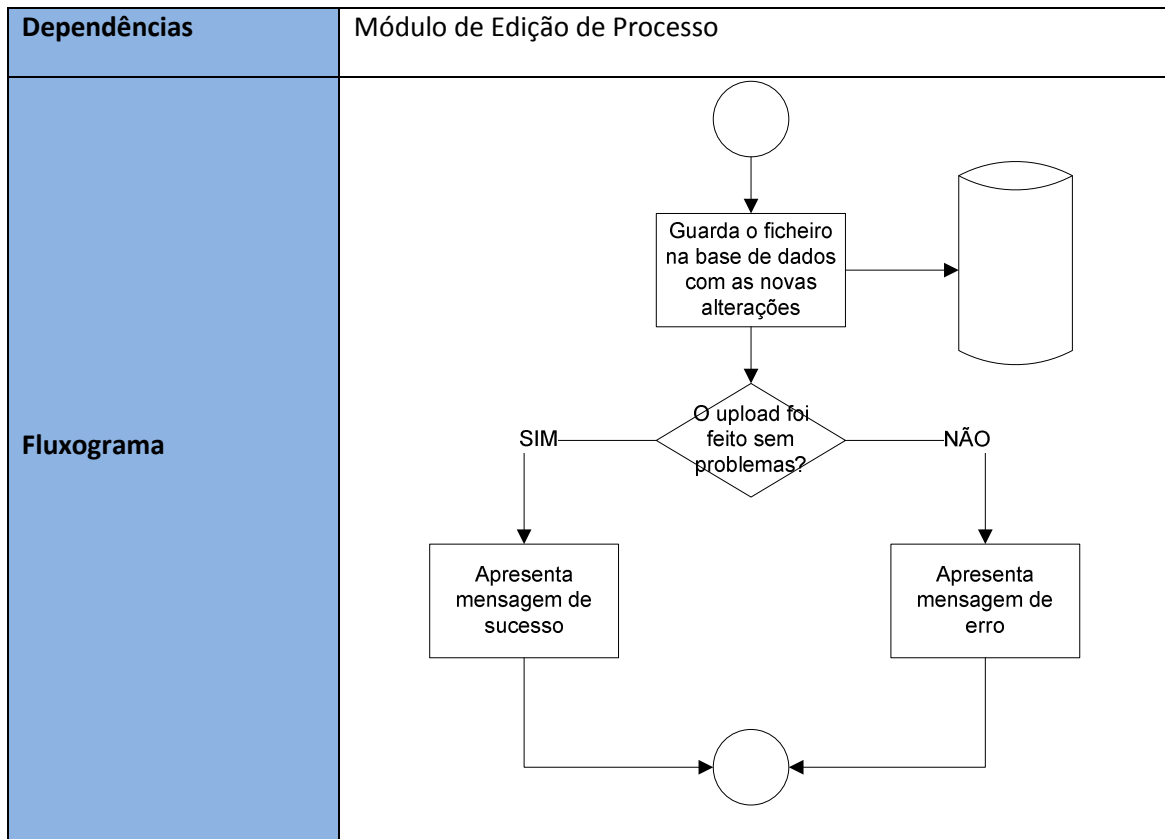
| Dependências | Módulo de Edição de Processo |
|---|---|
| Fluxograma | Guarda o ficheiro na base de dados com as novas alterações<br>O upload foi feito sem problemas?<br>SIM<br>NÃO<br>Apresenta mensagem de sucesso<br>Apresenta mensagem de erro |